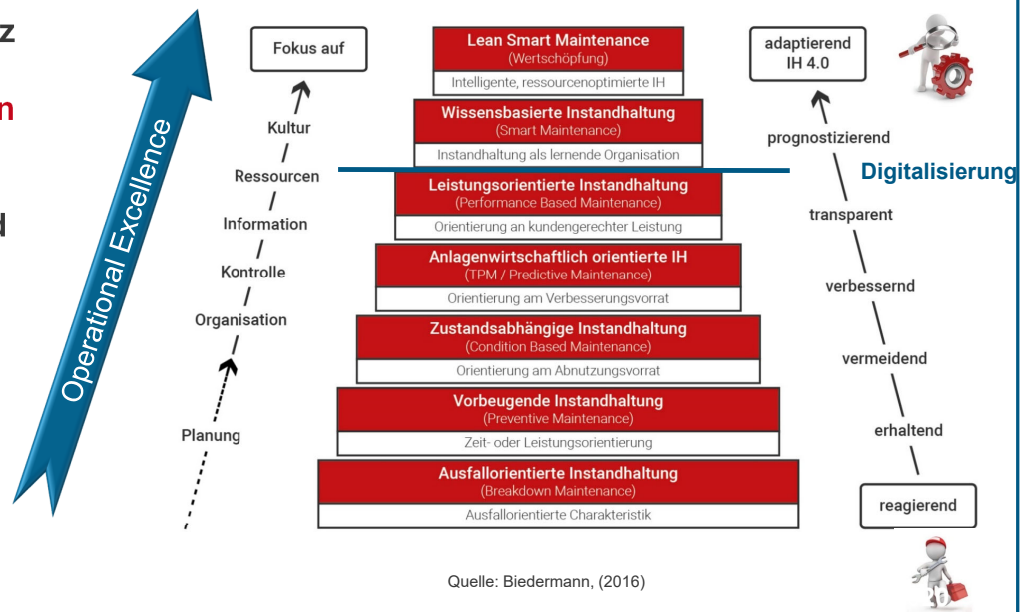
z

n

d

Operational Excellence

Fokus auf

Kultur

Ressourcen

Information

Kontrolle

Organisation

Planung

Lean Smart Maintenance
(Wertschöpfung)
Intelligente, ressourcenoptimierte IH

Wissensbasierte Instandhaltung
(Smart Maintenance)
Instandhaltung als lernende Organisation

Leistungsorientierte Instandhaltung
(Performance Based Maintenance)
Orientierung an kundengerechter Leistung

Anlagenwirtschaftlich orientierte IH
(TPM / Predictive Maintenance)
Orientierung am Verbesserungsvorrat

Zustandsabhängige Instandhaltung
(Condition Based Maintenance)
Orientierung am Abnutzungsvorrat

Vorbeugende Instandhaltung
(Preventive Maintenance)
Zeit- oder Leistungsorientierung

Ausfallorientierte Instandhaltung
(Breakdown Maintenance)
Ausfallorientierte Charakteristik

adaptierend
IH 4.0

prognostizierend

Digitalisierung

transparent

verbessernd

vermeidend

erhaltend

reagierend

Quelle: Biedermann, (2016)